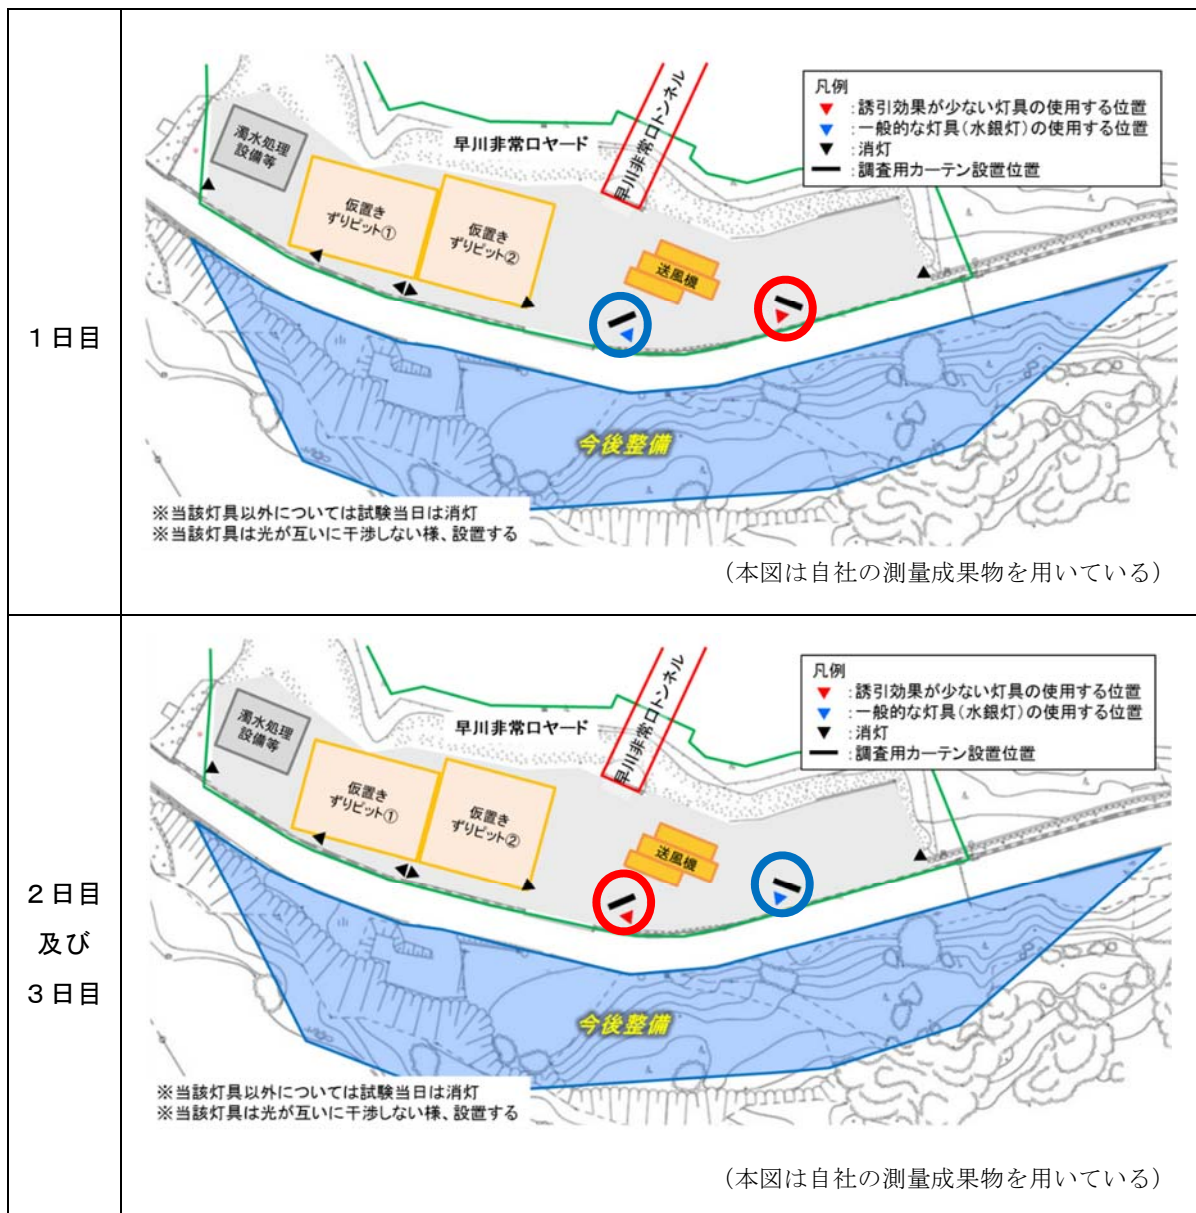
| | |
|---|---|
| 1日目 | 凡例<br>▼:誘引効果が少ない灯具の使用する位置<br>▼:一般的な灯具(水銀灯)の使用する位置<br>▼:消灯<br>━:調査用カーテン設置位置<br>濁水処理設備等<br>早川非常口ヤード<br>早川非常口トンネル<br>仮置きずりピット①<br>仮置きずりピット②<br>送風機<br>今後整備<br>※当該灯具以外については試験当日は消灯<br>※当該灯具は光が互いに干渉しない様、設置する<br>(本図は自社の測量成果物を用いている) |
| 2日目及び3日目 | 凡例<br>▼:誘引効果が少ない灯具の使用する位置<br>▼:一般的な灯具(水銀灯)の使用する位置<br>▼:消灯<br>━:調査用カーテン設置位置<br>濁水処理設備等<br>早川非常口ヤード<br>早川非常口トンネル<br>仮置きずりピット①<br>仮置きずりピット②<br>送風機<br>今後整備<br>※当該灯具以外については試験当日は消灯<br>※当該灯具は光が互いに干渉しない様、設置する<br>(本図は自社の測量成果物を用いている) |